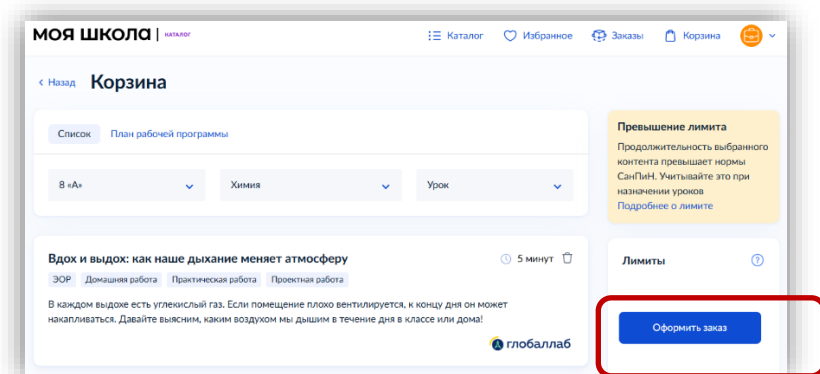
МОЯ ШКОЛА | КАТАЛОГ

Каталог Избранное Заказы Корзина

‹ Назад Корзина

Список План рабочей программы

8 «А» Химия Урок

Вдох и выдох: как наше дыхание меняет атмосферу

5 минут

ЭОР Домашняя работа Практическая работа Проектная работа

В каждом выдохе есть углекислый газ. Если помещение плохо вентилируется, к концу дня он может накапливаться. Давайте выясним, каким воздухом мы дышим в течение дня в классе или дома!

глобаллаб

Превышение лимита

Продолжительность выбранного контента превышает нормы СанПиН. Учитывайте это при назначении уроков

Подробнее о лимите

Лимиты

Оформить заказ